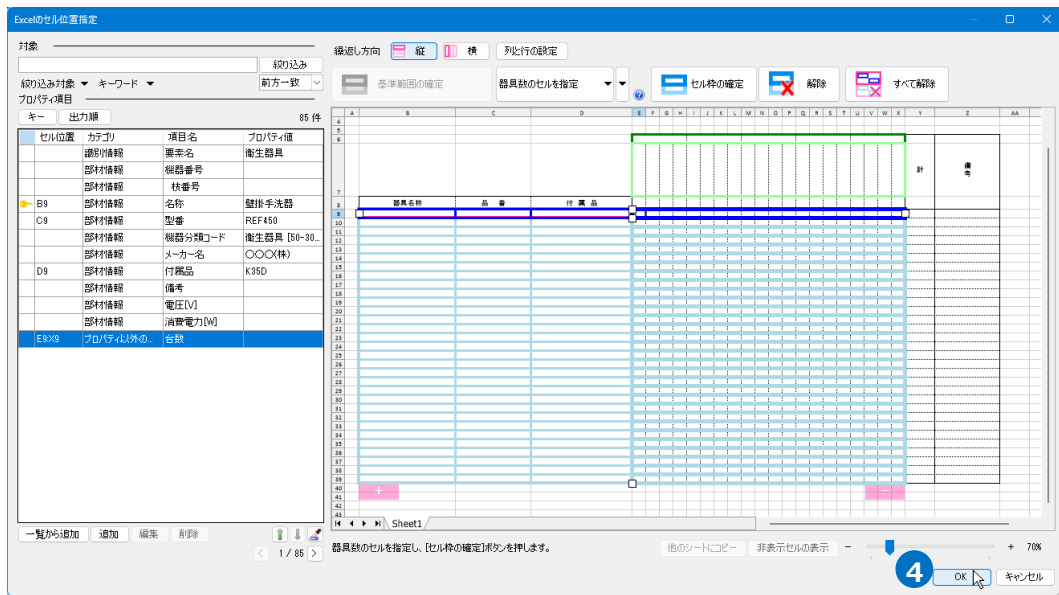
Excelのセル位置指定

対象

絞り込み

絞り込み対象 ▼ キーワード ▼ 前方一致

プロパティ項目

キー 出力順 85 件

| セル位置 | カテゴリ | 項目名 | プロパティ値 |
|---|---|---|---|
| | 識別情報 | 要素名 | 衛生器具 |
| | 部材情報 | 機器番号 | |
| | 部材情報 | 枝番号 | |
| B9 | 部材情報 | 名称 | 壁掛手洗器 |
| C9 | 部材情報 | 型番 | REF450 |
| | 部材情報 | 機器分類コード | 衛生器具 [50-30... |
| | 部材情報 | メーカー名 | ○○○(株) |
| D9 | 部材情報 | 付属品 | K35D |
| | 部材情報 | 備考 | |
| | 部材情報 | 電圧[V] | |
| | 部材情報 | 消費電力[W] | |
| E9:X9 | プロパティ以外の... | 台数 | |

一覧から追加 追加 編集 削除

1 / 85

繰返し方向 縦 横 列と行の設定

基準範囲の確定 器具数のセルを指定 セル枠の確定 解除 すべて解除

器具名称 品番 付属品 計 備考

Sheet1

器具数のセルを指定し、[セル枠の確定]ボタンを押します。

他のシートにコピー 非表示セルの表示 − + 70%

4

OK キャンセル